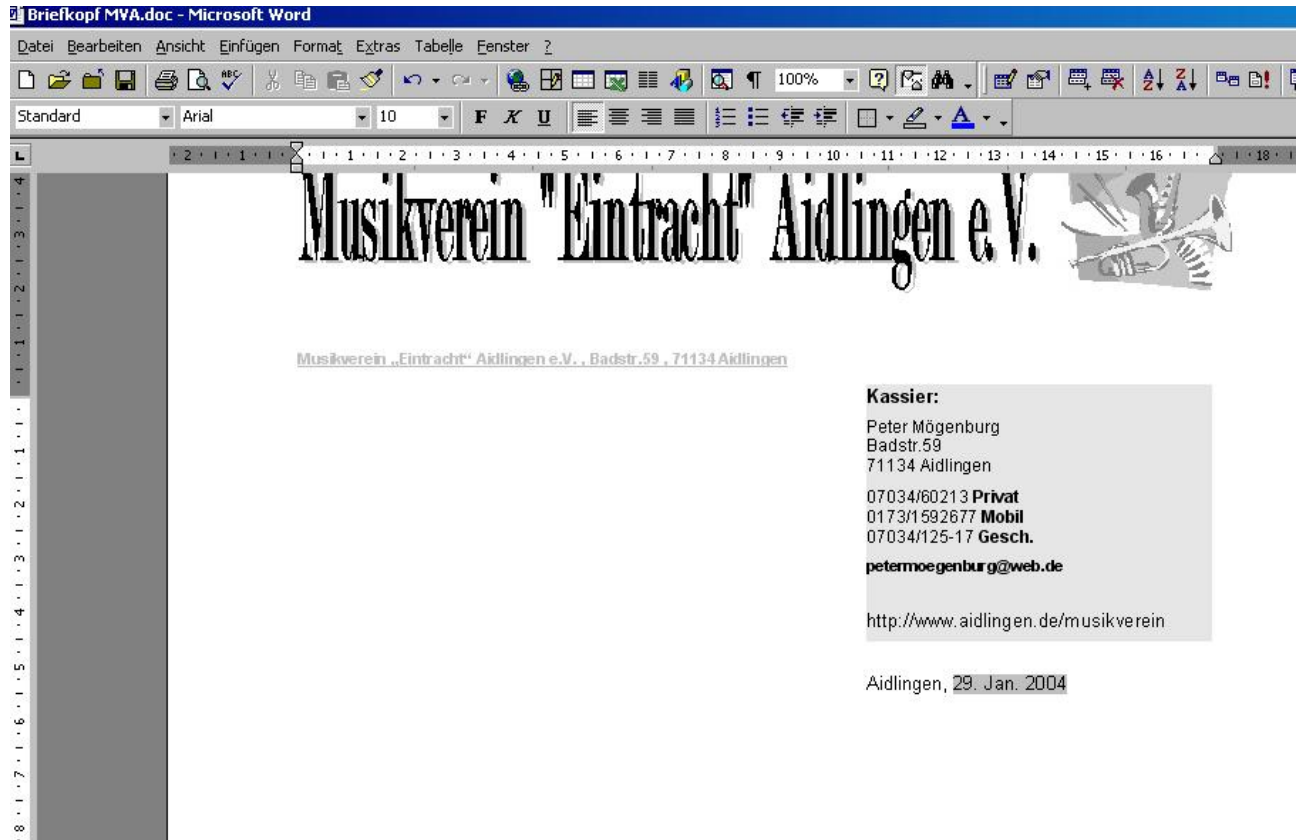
Briefkopf MVA.doc - Microsoft Word

Datei Bearbeiten Ansicht Einfügen Format Extras Tabelle Fenster ?

100%

Standard Arial 10 F K U

Musikverein "Eintracht" Aidlingen e.V.

Musikverein „Eintracht“ Aidlingen e.V. , Badstr.59 , 71134 Aidlingen

Kassier:

Peter Mögenburg
Badstr.59
71134 Aidlingen

07034/60213 Privat
0173/1592677 Mobil
07034/125-17 Gesch.

petermoegenburg@web.de

http://www.aidlingen.de/musikverein

Aidlingen, 29. Jan. 2004